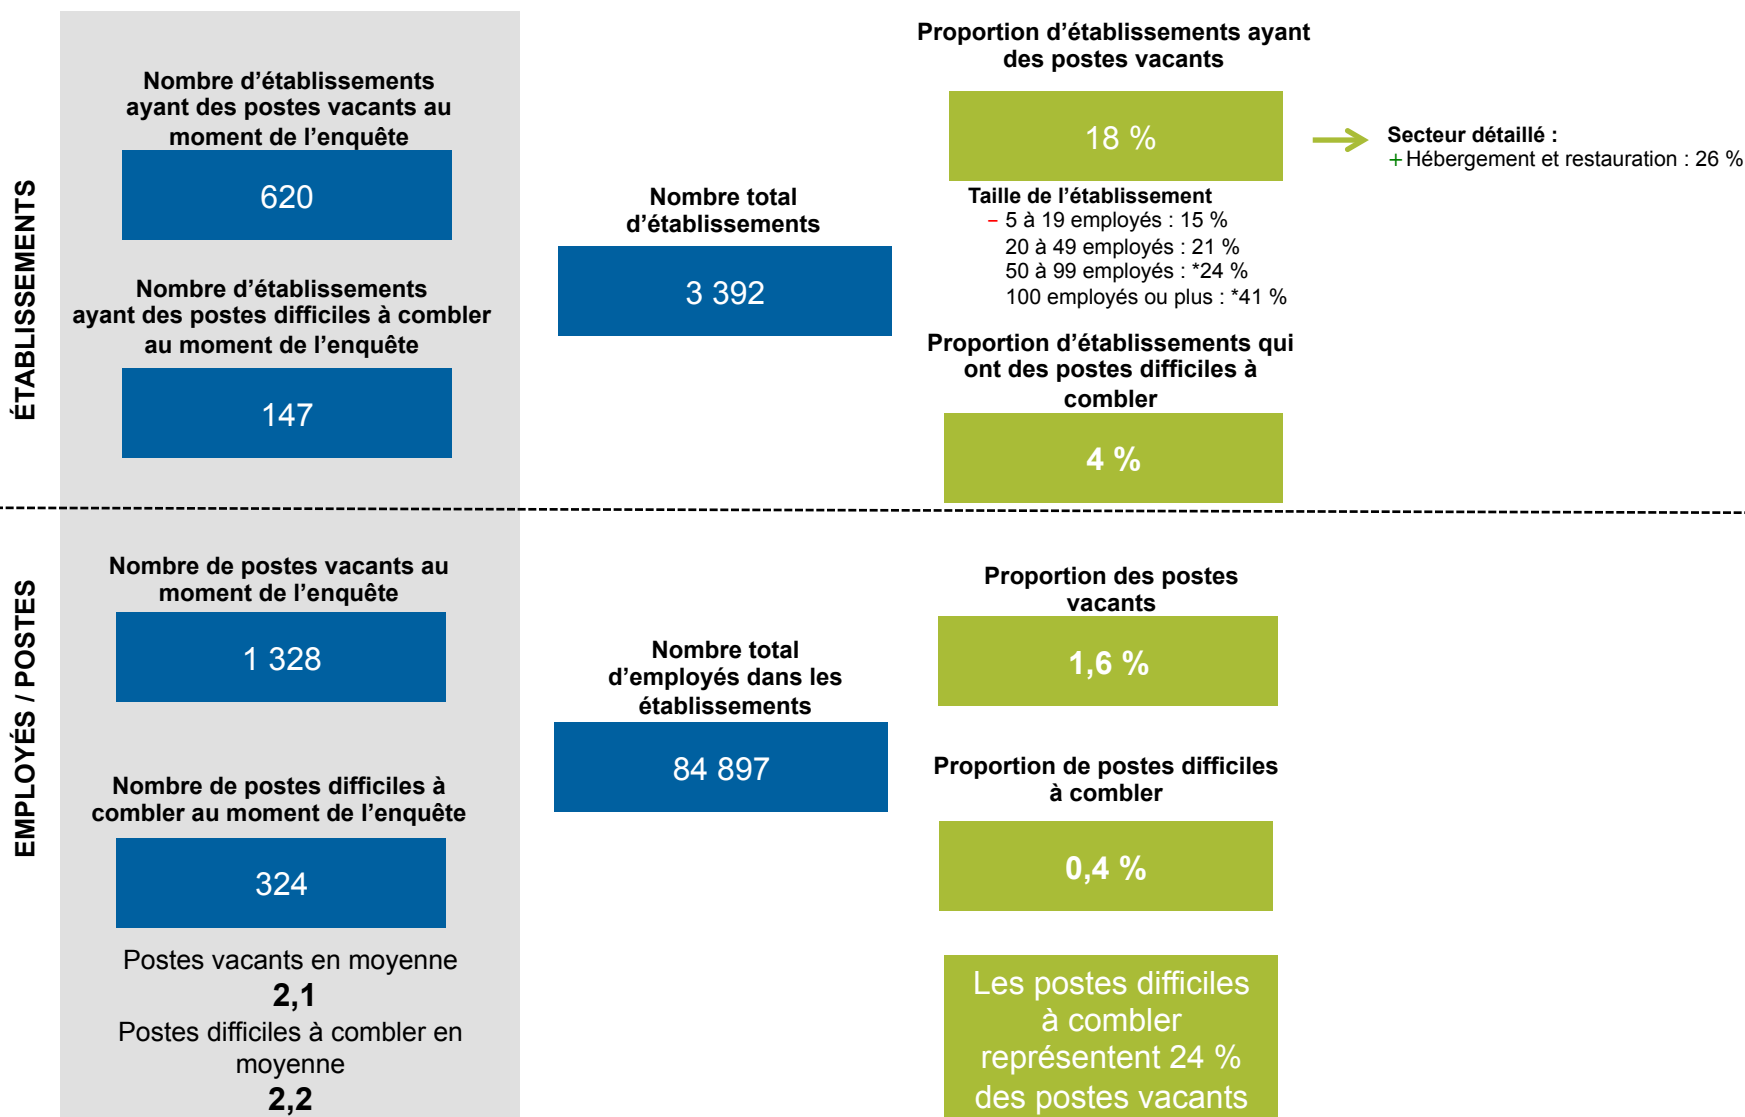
ÉTABLISSEMENTS

Nombre d'établissements ayant des postes vacants au moment de l'enquête

620

Nombre d'établissements ayant des postes difficiles à combler au moment de l'enquête

147

Nombre total d'établissements

3 392

Proportion d'établissements ayant des postes vacants

18 %

Secteur détaillé :
+ Hébergement et restauration : 26 %

Taille de l'établissement
– 5 à 19 employés : 15 %
20 à 49 employés : 21 %
50 à 99 employés : *24 %
100 employés ou plus : *41 %

Proportion d'établissements qui ont des postes difficiles à combler

4 %

EMPLOYÉS / POSTES

Nombre de postes vacants au moment de l'enquête

1 328

Nombre de postes difficiles à combler au moment de l'enquête

324

Postes vacants en moyenne
2,1
Postes difficiles à combler en moyenne
2,2

Nombre total d'employés dans les établissements

84 897

Proportion des postes vacants

1,6 %

Proportion de postes difficiles à combler

0,4 %

Les postes difficiles à combler représentent 24 % des postes vacants